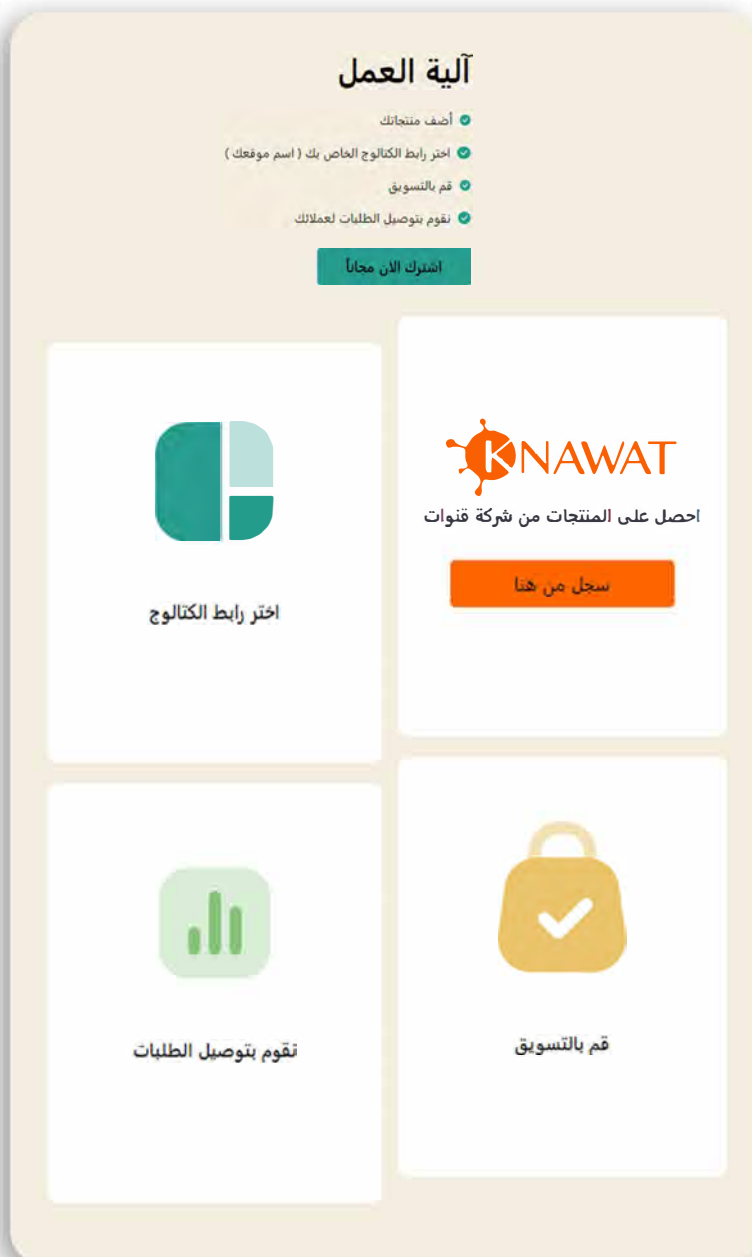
آلية العمل

أضف منتجاتك

اختر رابط الكتالوج الخاص بك ( اسم موقعك )

قم بالتسويق

نقوم بتوصيل الطلبات لعملائك

اشترك الان مجاناً

KNAWAT

احصل على المنتجات من شركة قنوات

سجل من هنا

اختر رابط الكتالوج

قم بالتسويق

نقوم بتوصيل الطلبات